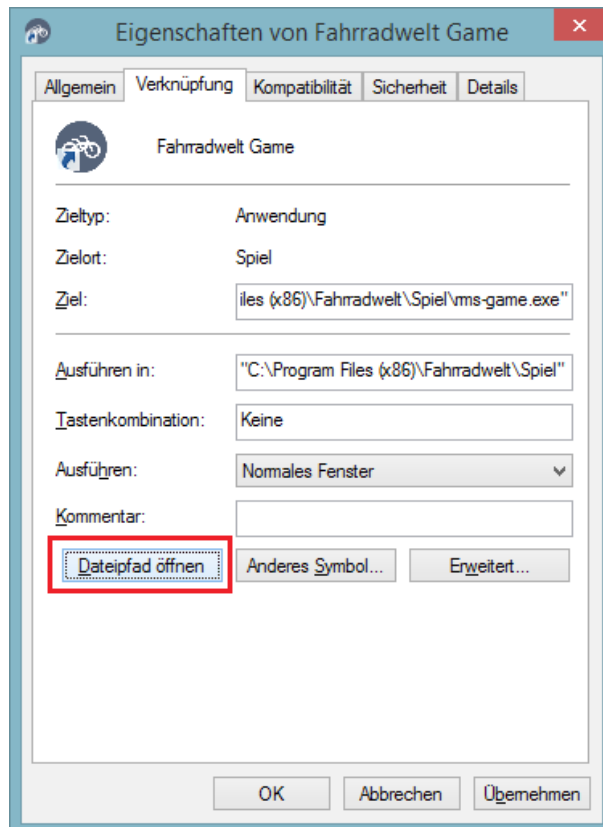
Eigenschaften von Fahrradwelt Game

Allgemein | Verknüpfung | Kompatibilität | Sicherheit | Details

Fahrradwelt Game

Zieltyp: Anwendung

Zielort: Spiel

Ziel: iles (x86)\Fahrradwelt\Spiel\rms-game.exe"

Ausführen in: "C:\Program Files (x86)\Fahrradwelt\Spiel"

Tastenkombination: Keine

Ausführen: Normales Fenster

Kommentar:

Dateipfad öffnen | Anderes Symbol... | Erweitert...

OK | Abbrechen | Übernehmen